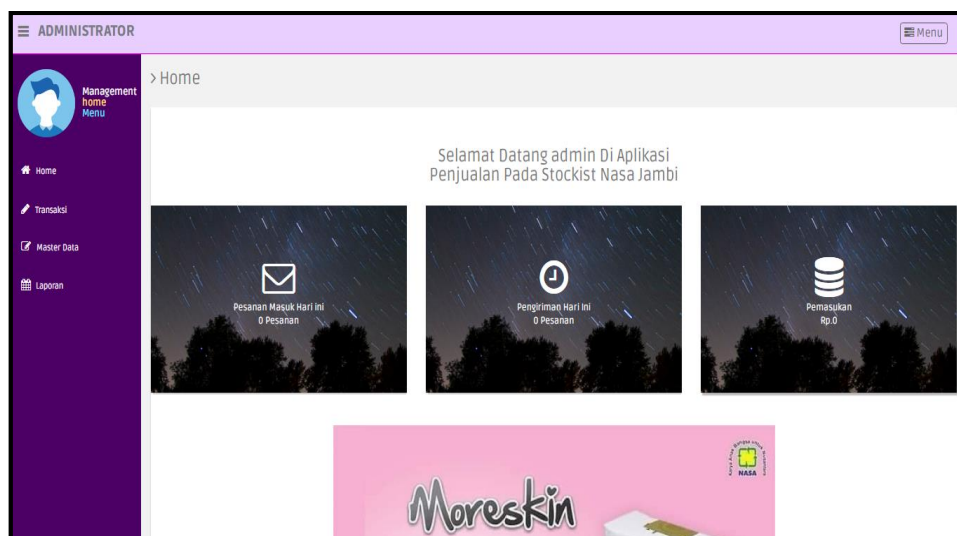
ADMINISTRATOR

Menu

Management
home
Menu

Home

Transaksi

Master Data

Laporan

> Home

Selamat Datang admin Di Aplikasi Penjualan Pada Stockist Nasa Jambi

Pesanan Masuk Hari ini
0 Pesanan

Pengiriman Hari ini
0 Pesanan

Pemasukan
Rp.0

NASA

Moreskin